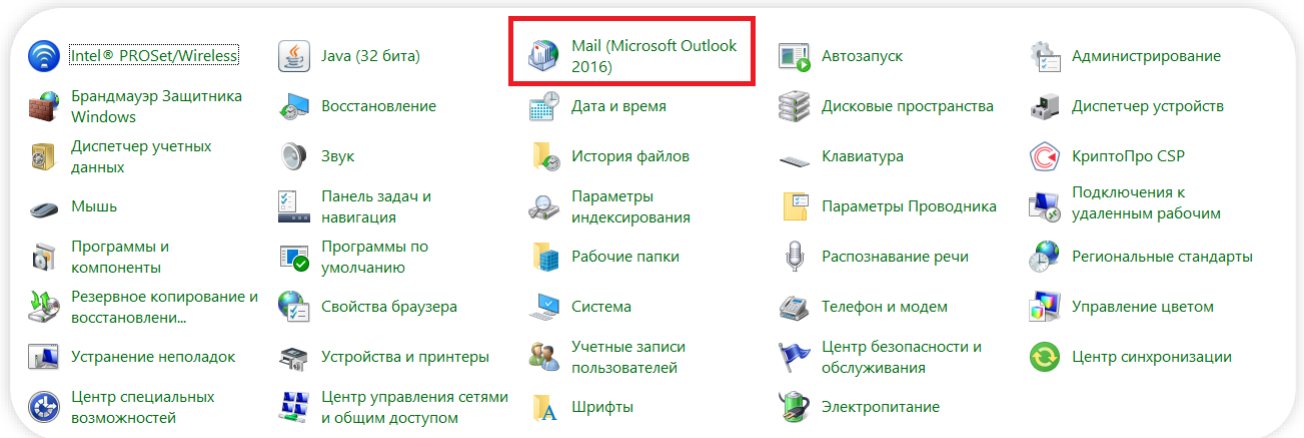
Intel® PROSet/Wireless

Брандмауэр Защитника Windows

Диспетчер учетных данных

Мышь

Программы и компоненты

Резервное копирование и восстановлени...

Устранение неполадок

Центр специальных возможностей

Java (32 бита)

Восстановление

Звук

Панель задач и навигация

Программы по умолчанию

Свойства браузера

Устройства и принтеры

Центр управления сетями и общим доступом

Mail (Microsoft Outlook 2016)

Дата и время

История файлов

Параметры индексирования

Рабочие папки

Система

Учетные записи пользователей

Шрифты

Автозапуск

Дисковые пространства

Клавиатура

Параметры Проводника

Распознавание речи

Телефон и модем

Центр безопасности и обслуживания

Электропитание

Администрирование

Диспетчер устройств

КриптоПро CSP

Подключения к удаленным рабочим

Региональные стандарты

Управление цветом

Центр синхронизации